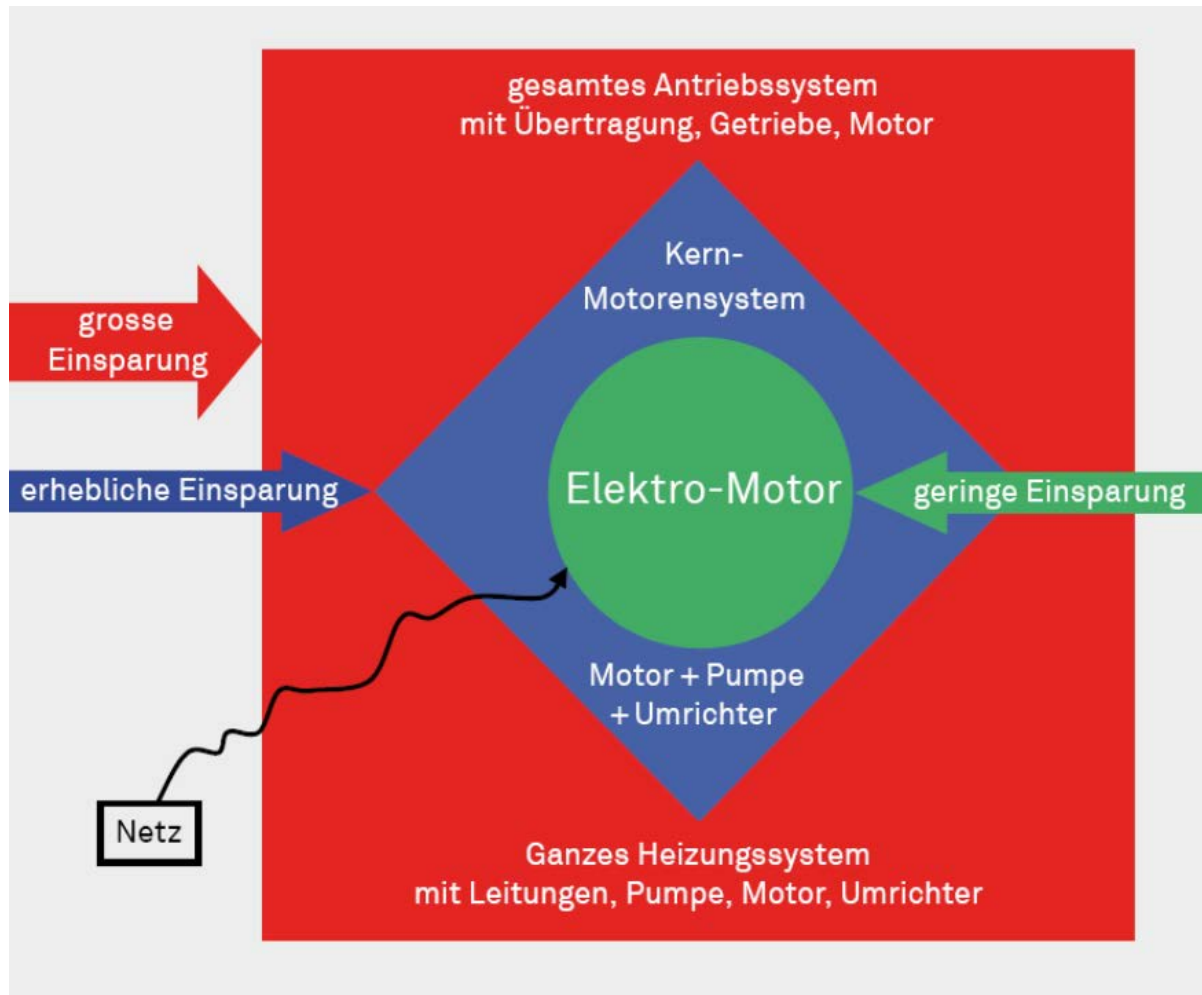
gesamtes Antriebssystem
mit Übertragung, Getriebe, Motor

grosse
Einsparung

Kern-
Motorensystem

erhebliche Einsparung

Elektro-Motor

geringe Einsparung

Motor + Pumpe
+ Umrichter

Netz

Ganzes Heizungssystem
mit Leitungen, Pumpe, Motor, Umrichter